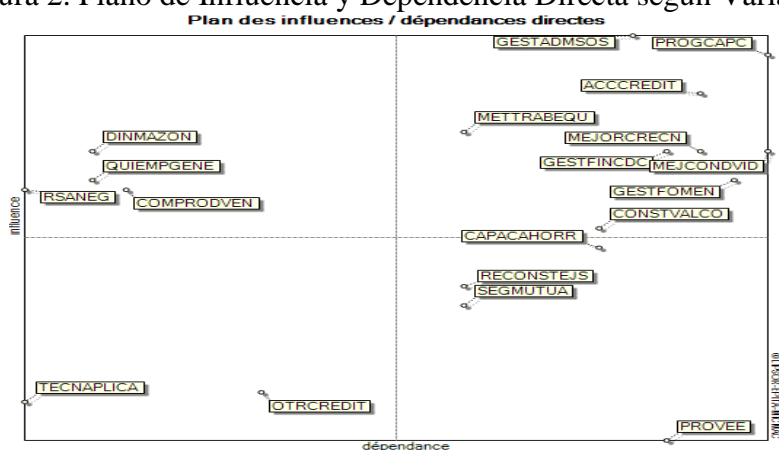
ura 2. Plano de Influencia y Dependencia Directa según Vari

Plan des influences / dépendances directes

GESTADMSOS
PROGCAPC
ACCCREDIT
METTRABEQU
DINMAZON
MEJORCRECN
GESTFINCDC
MEJCONDVID
QUIEMPGENE
GESTFOMEN
RSANEG
COMPRODVEN
CONSTVALCO
influence
CAPACAHORR
RECONSTEJS
SEGMUTUA
TECNAPLICA
OTRCREDIT
PROVEE
dépendance
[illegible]